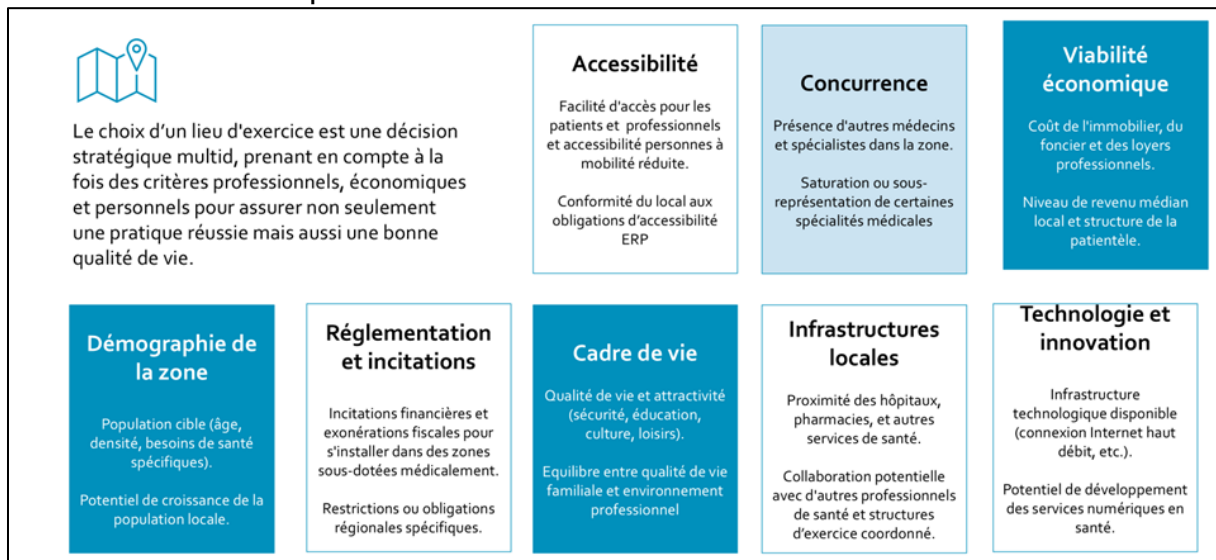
Le choix d'un lieu d'exercice est une décision stratégique multid, prenant en compte à la fois des critères professionnels, économiques et personnels pour assurer non seulement une pratique réussie mais aussi une bonne qualité de vie.

Accessibilité

Facilité d'accès pour les patients et professionnels et accessibilité personnes à mobilité réduite.

Conformité du local aux obligations d'accessibilité ERP

Concurrence

Présence d'autres médecins et spécialistes dans la zone.

Saturation ou sous-représentation de certaines spécialités médicales

Viabilité économique

Coût de l'immobilier, du foncier et des loyers professionnels.

Niveau de revenu médian local et structure de la patientèle.

Démographie de la zone

Population cible (âge, densité, besoins de santé spécifiques).

Potentiel de croissance de la population locale.

Réglementation et incitations

Incitations financières et exonérations fiscales pour s'installer dans des zones sous-dotées médicalement.

Restrictions ou obligations régionales spécifiques.

Cadre de vie

Qualité de vie et attractivité (sécurité, éducation, culture, loisirs).

Equilibre entre qualité de vie familiale et environnement professionnel

Infrastructures locales

Proximité des hôpitaux, pharmacies, et autres services de santé.

Collaboration potentielle avec d'autres professionnels de santé et structures d'exercice coordonné.

Technologie et innovation

Infrastructure technologique disponible (connexion Internet haut débit, etc.).

Potentiel de développement des services numériques en santé.